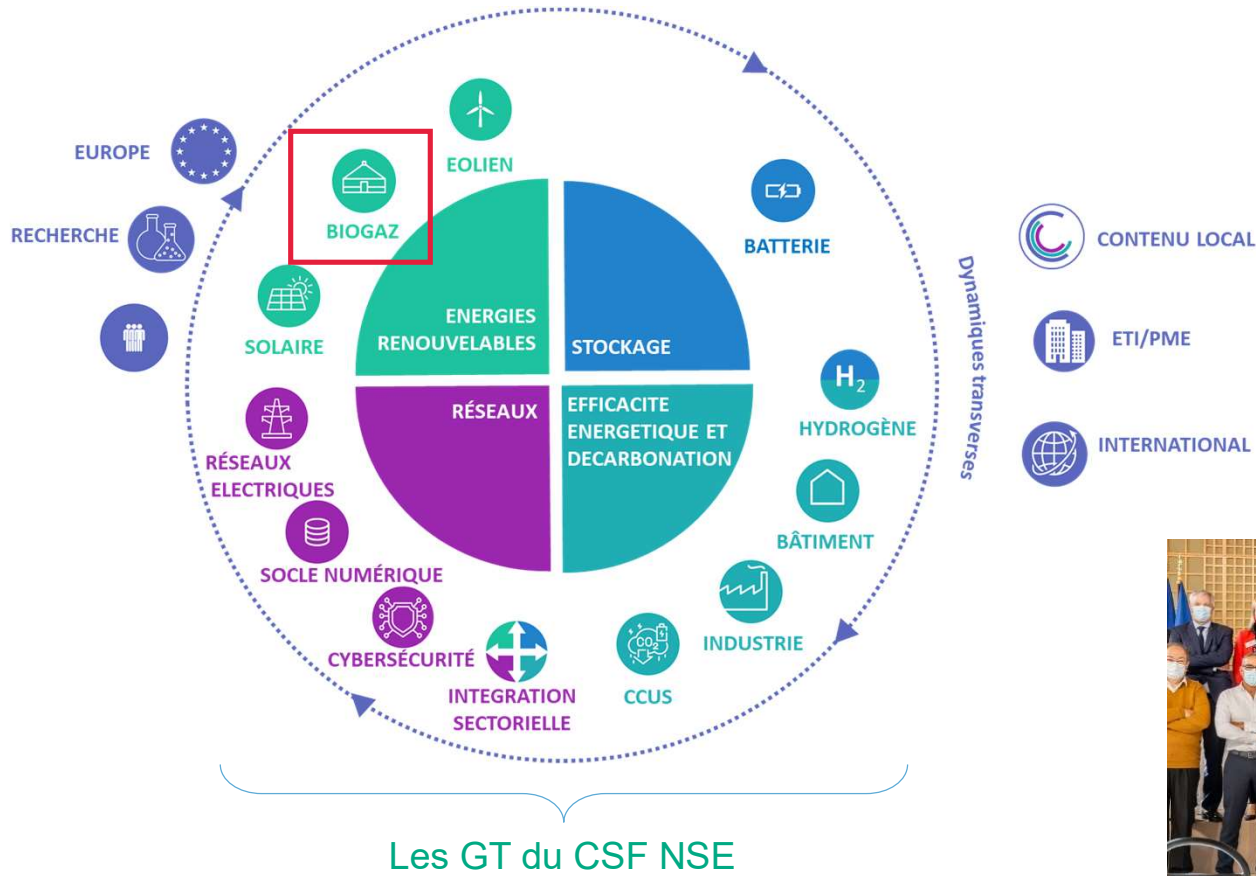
EUROPE

RECHERCHE

EOLIEN

BIOGAZ

BATTERIE

SOLAIRE

ENERGIES RENOUVELABLES

STOCKAGE

RÉSEAUX

EFFICACITE ENERGETIQUE ET DECARBONATION

$H_2$

HYDROGÈNE

RÉSEAUX ELECTRIQUES

BÂTIMENT

SOCLE NUMÉRIQUE

INDUSTRIE

$CO_2$

CYBERSÉCURITÉ

INTEGRATION SECTORIELLE

CCUS

Dynamiques transverses

CONTENU LOCAL

ETI/PME

INTERNATIONAL

Les GT du CSF NSE